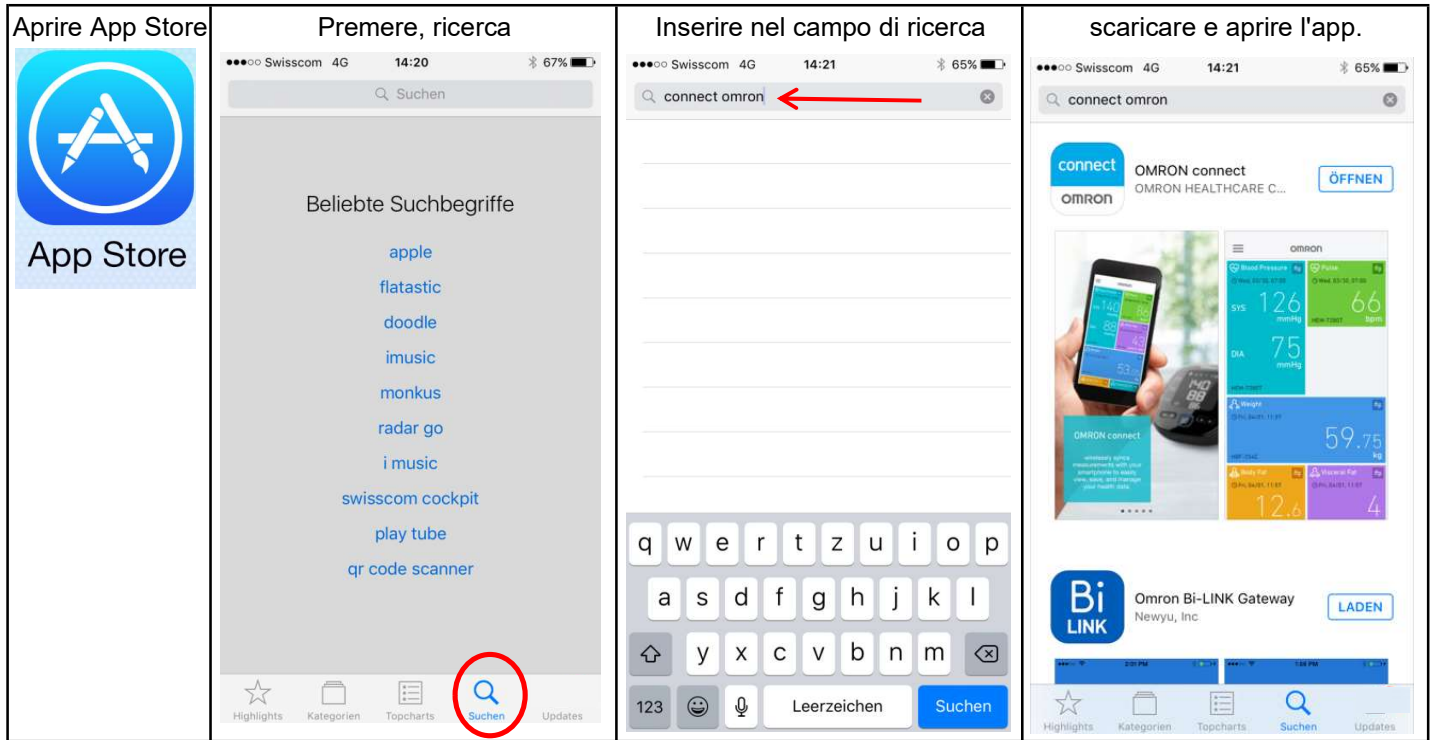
| Aprire App Store | Premere, ricerca | Inserire nel campo di ricerca | scaricare e aprire l'app. |
|---|---|---|---|
| App Store | ●●●○○ Swisscom 4G 14:20 67% | ●●●○○ Swisscom 4G 14:21 65% | ●●●○○ Swisscom 4G 14:21 65% |

Suchen

Beliebte Suchbegriffe

apple
flatastic
doodle
imusic
monkus
radar go
i music
swisscom cockpit
play tube
qr code scanner

Highlights Kategorien Topcharts Suchen Updates

connect omron

q w e r t z u i o p
a s d f g h j k l
y x c v b n m
123 Leerzeichen Suchen

connect omron

connect
omron
OMRON connect
OMRON HEALTHCARE C...
ÖFFNEN

omron
Blood Pressure
Pulse
SYS 126 mmHg
DIA 75 mmHg
66 bpm
Weight
59.75 kg
Body Fat
12.6
Visceral Fat
4
OMRON connect

Bi LINK
Omron Bi-LINK Gateway
Newyu, Inc
LADEN

Highlights Kategorien Topcharts Suchen Updates